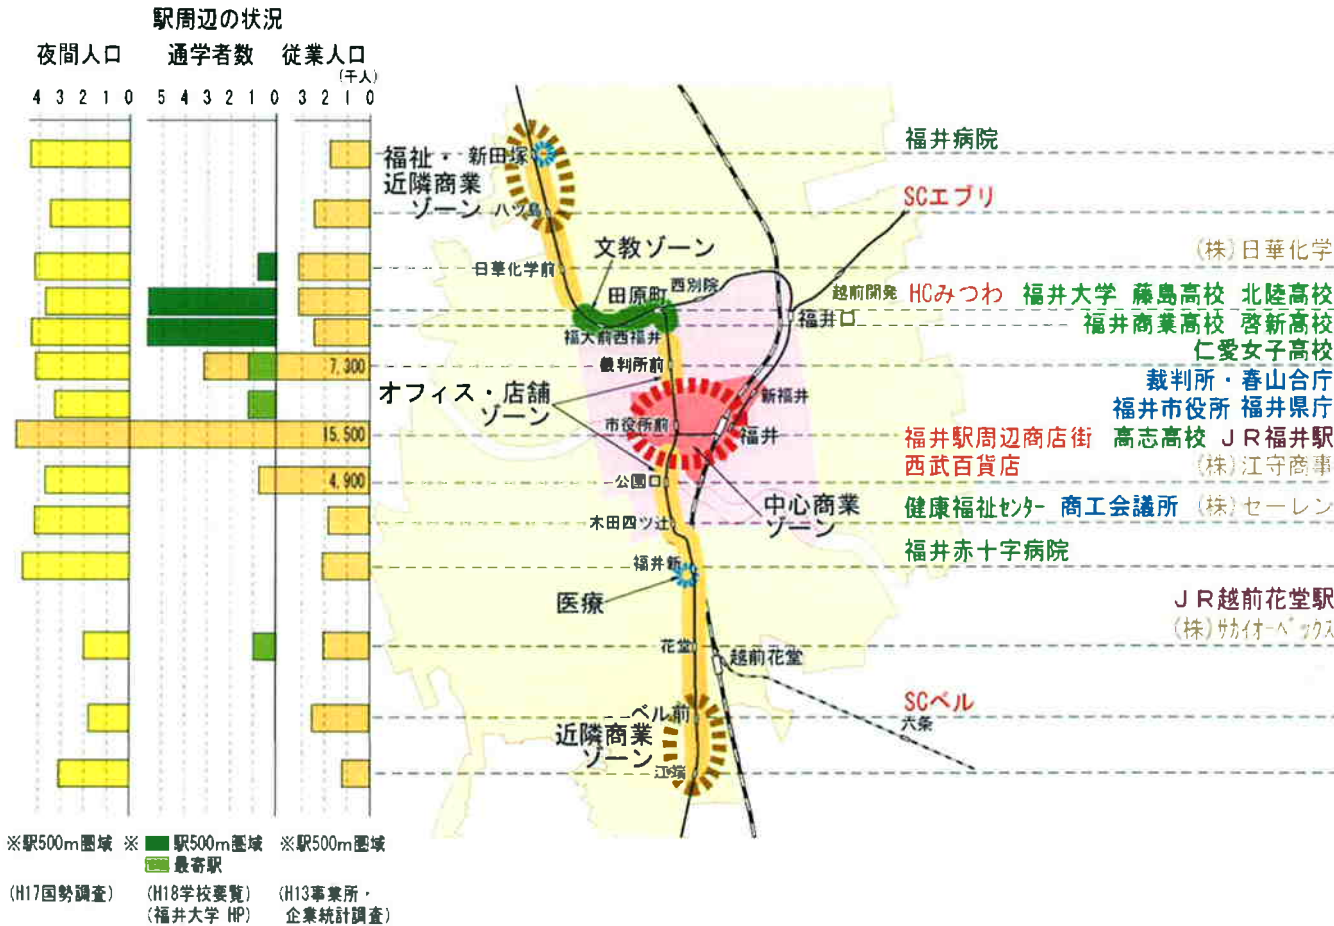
駅周辺の状況

夜間人口　通学者数　従業人口
(千人)

4 3 2 1 0　5 4 3 2 1 0　3 2 1 0

7,300
15,500
4,900

福祉・新田塚
近隣商業ゾーン
八ツ島
日華化学前
文教ゾーン
田原町
西別院
福大前西福井
越前開発
福井口
裁判所前
オフィス・店舗ゾーン
新福井
市役所前
福井
公園口
中心商業ゾーン
木田四ツ辻
福井新
医療
花堂
越前花堂
ベル前
近隣商業ゾーン
六条
江端

福井病院
SCエブリ
(株)日華化学
HCみつわ　福井大学　藤島高校　北陸高校
福井商業高校　啓新高校
仁愛女子高校
裁判所・春山合庁
福井市役所　福井県庁
福井駅周辺商店街　高志高校　JR福井駅
西武百貨店　(株)江守商事
健康福祉センター　商工会議所　(株)セーレン
福井赤十字病院
JR越前花堂駅
(株)サカイオーベックス
SCベル

※駅500m圏域　※ 駅500m圏域　※駅500m圏域
最寄駅
(H17国勢調査)　(H18学校要覧)(福井大学 HP)　(H13事業所・企業統計調査)